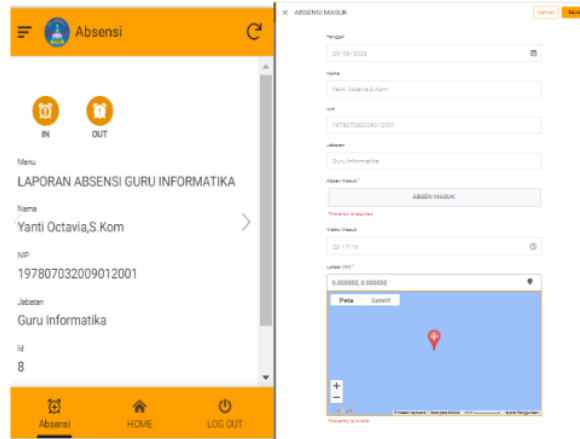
Absensi

IN

OUT

Menu

LAPORAN ABSENSI GURU INFORMATIKA

Nama

Yanti Octavia,S.Kom

NIP

197807032009012001

Jabatan

Guru Informatika

Id

8

Absensi

HOME

LOG OUT

× ABSENSI MASUK

Cancel

Save

Tanggal

25/06/2020

Nama

Yanti Octavia,S.Kom

NIP

197807032009012001

Jabatan

Guru Informatika

Absen Masuk *

ABSEN MASUK

This entry is required

Waktu Masuk

23:17:19

Latlokasi GPS *

0.000000, 0.000000

Peta

Satelit

+

−

This entry is invalid